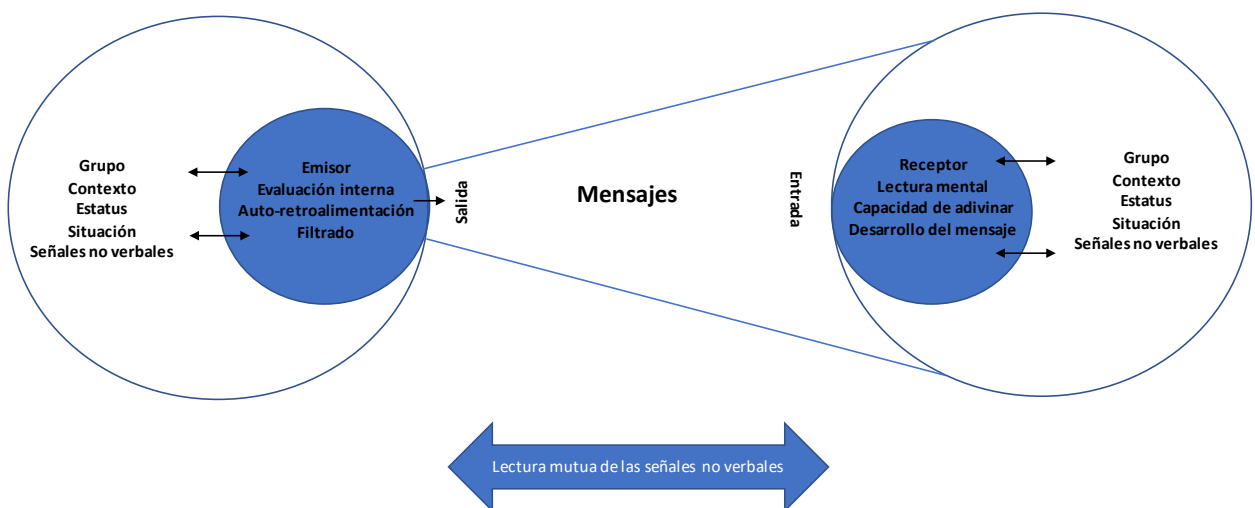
Grupo
Contexto
Estatus
Situación
Señales no verbales

Emisor
Evaluación interna
Auto-retroalimentación
Filtrado

Salida

Mensajes

Entrada

Receptor
Lectura mental
Capacidad de adivinar
Desarrollo del mensaje

Grupo
Contexto
Estatus
Situación
Señales no verbales

Lectura mutua de las señales no verbales